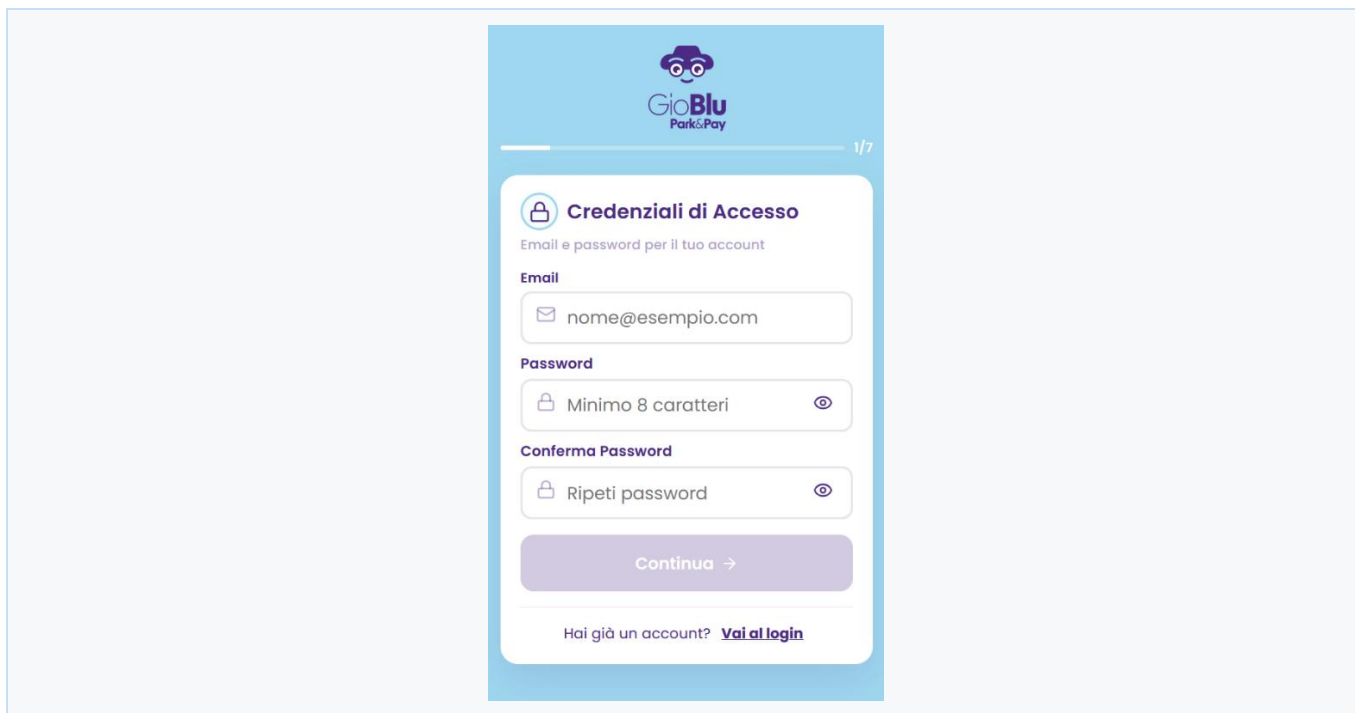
GioBlu
Park&Pay

1/7

Credenziali di Accesso

Email e password per il tuo account

Email

nome@esempio.com

Password

Minimo 8 caratteri

Conferma Password

Ripeti password

Continua →

Hai già un account? Vai al login